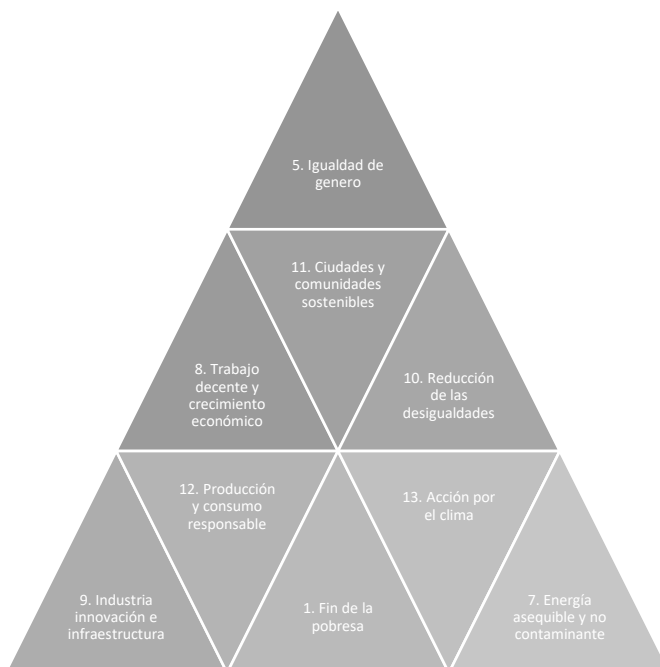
5. Igualdad de genero

11. Ciudades y comunidades sostenibles

8. Trabajo decente y crecimiento económico

10. Reducción de las desigualdades

12. Producción y consumo responsable

13. Acción por el clima

9. Industria innovación e infraestructura

1. Fin de la pobresa

7. Energía asequible y no contaminante